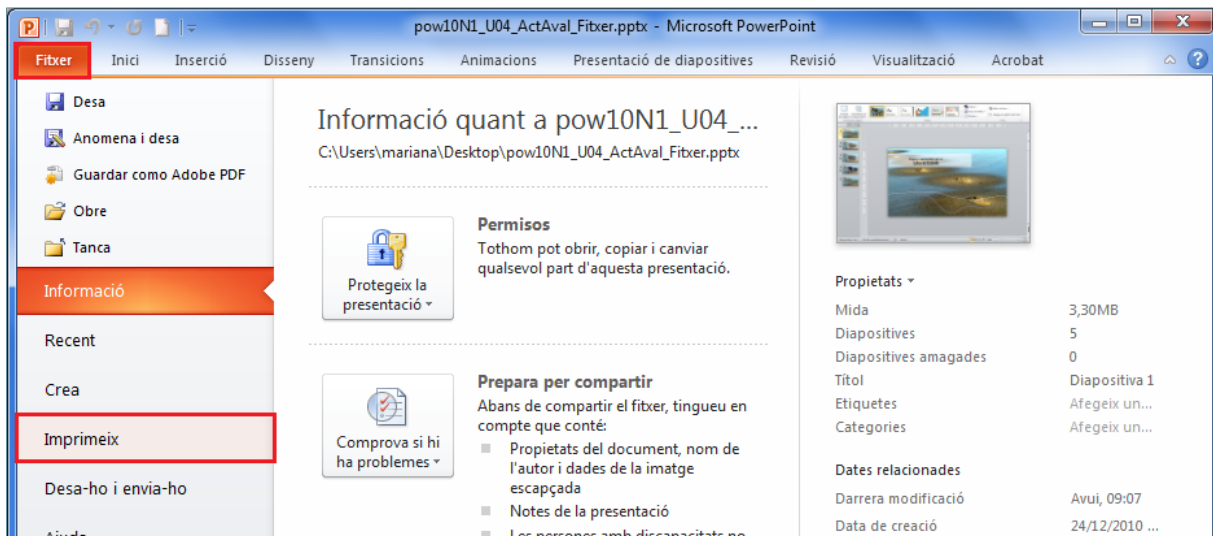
pow10N1_U04_ActAval_Fitxer.pptx - Microsoft PowerPoint

Fitxer | Inici | Inserció | Disseny | Transicions | Animacions | Presentació de diapositives | Revisió | Visualització | Acrobat

Desa
Anomena i desa
Guardar como Adobe PDF
Obre
Tanca
Informació
Recent
Crea
Imprimeix
Desa-ho i envia-ho
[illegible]

Informació quant a pow10N1_U04_...
C:\Users\mariana\Desktop\pow10N1_U04_ActAval_Fitxer.pptx

Protegeix la presentació

Permisos
Tothom pot obrir, copiar i canviar qualsevol part d'aquesta presentació.

Comprova si hi ha problemes

Prepara per compartir
Abans de compartir el fitxer, tingueu en compte que conté:
- Propietats del document, nom de l'autor i dades de la imatge escapçada
- Notes de la presentació
- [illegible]

Propietats

| | |
|---|---|
| Mida | 3,30MB |
| Diapositives | 5 |
| Diapositives amagades | 0 |
| Títol | Diapositiva 1 |
| Etiquetes | Afegeix un... |
| Categories | Afegeix un... |

Dates relacionades

| | |
|---|---|
| Darrera modificació | Avui, 09:07 |
| Data de creació | 24/12/2010 ... |